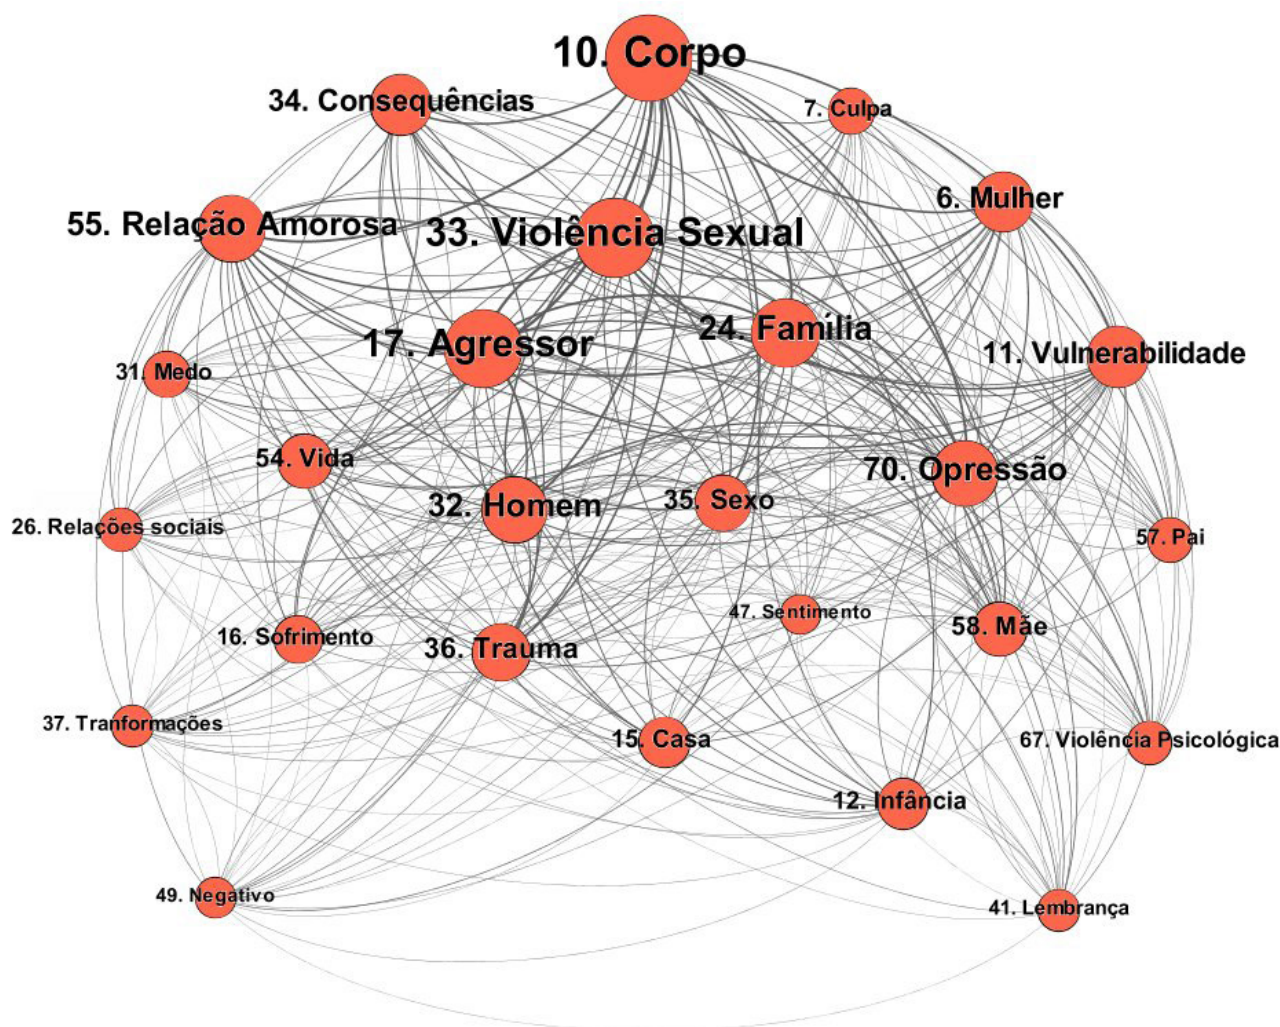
10. Corpo
34. Consequências
7. Culpa
6. Mulher
55. Relação Amorosa
33. Violência Sexual
17. Agressor
24. Família
11. Vulnerabilidade
31. Medo
54. Vida
70. Opressão
32. Homem
35. Sexo
26. Relações sociais
57. Pai
47. Sentimento
16. Sofrimento
58. Mãe
36. Trauma
37. Tranformações
15. Casa
67. Violência Psicológica
12. Infância
49. Negativo
41. Lembrança